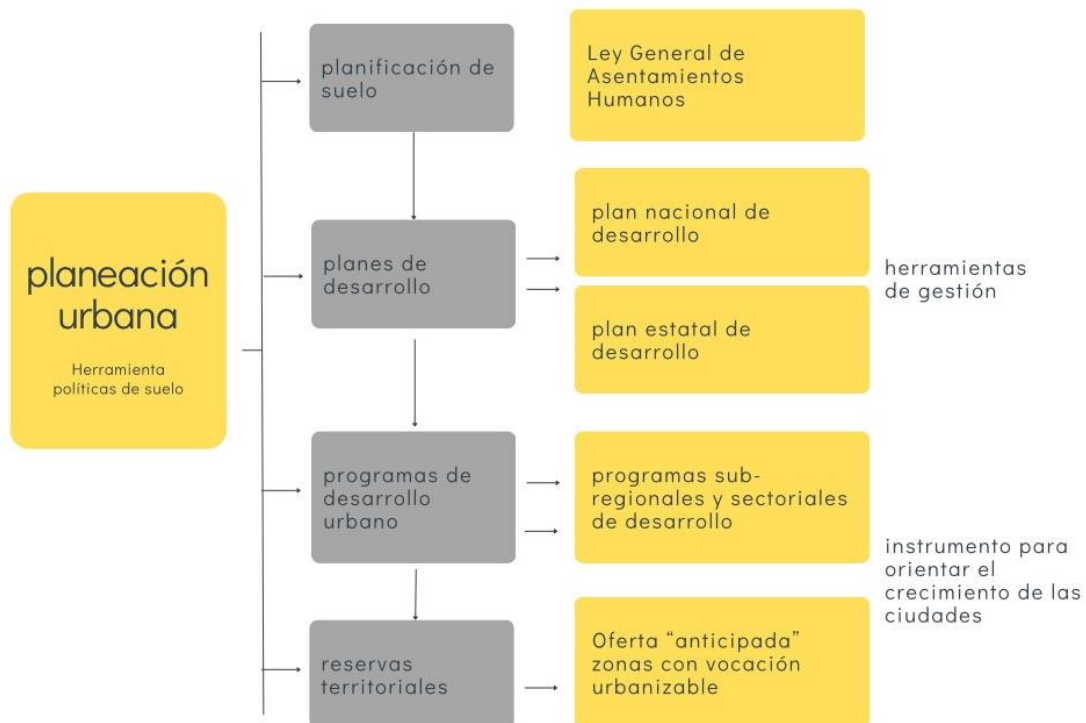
planeación urbana

Herramienta políticas de suelo

planificación de suelo

Ley General de Asentamientos Humanos

planes de desarrollo

plan nacional de desarrollo

plan estatal de desarrollo

herramientas de gestión

programas de desarrollo urbano

programas sub-regionales y sectoriales de desarrollo

instrumento para orientar el crecimiento de las ciudades

reservas territoriales

Oferta "anticipada" zonas con vocación urbanizable